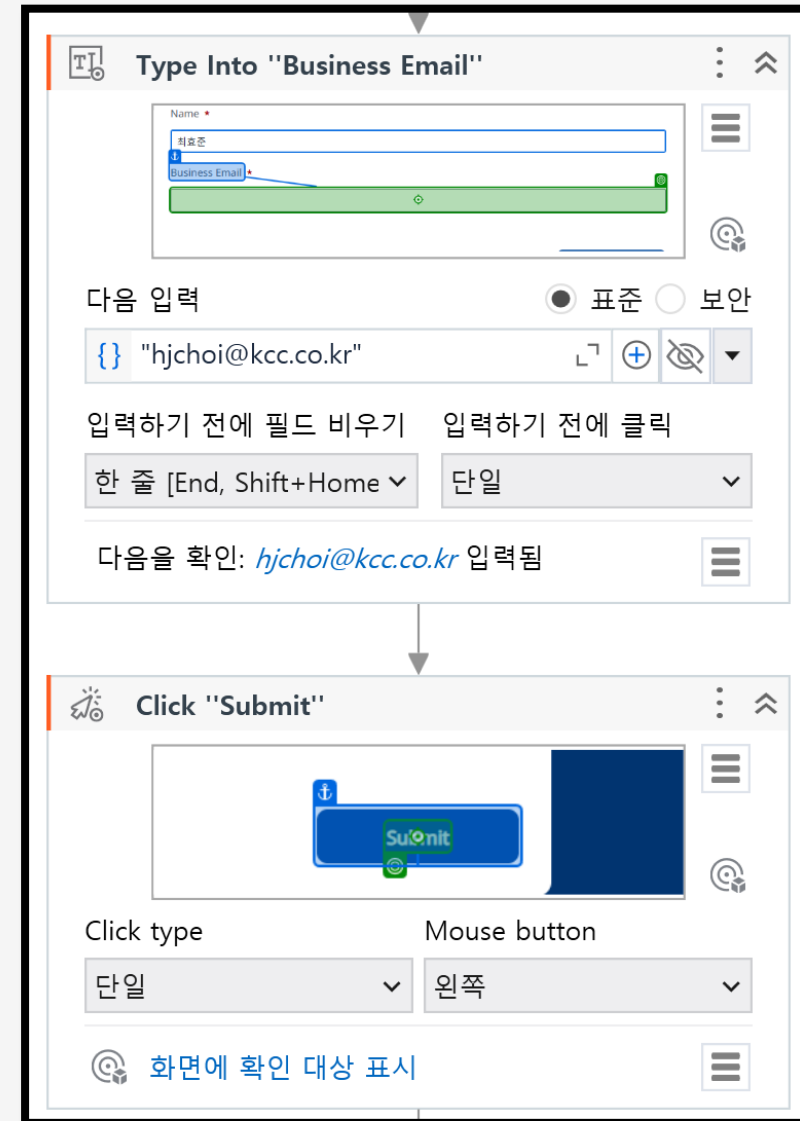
Type Into ''Business Email''

Name *

최효준

Business Email *

다음 입력

표준 보안

{ } "hjchoi@kcc.co.kr"

입력하기 전에 필드 비우기

입력하기 전에 클릭

한 줄 [End, Shift+Home

단일

다음을 확인: hjchoi@kcc.co.kr 입력됨

Click ''Submit''

Submit

Click type

Mouse button

단일

왼쪽

화면에 확인 대상 표시